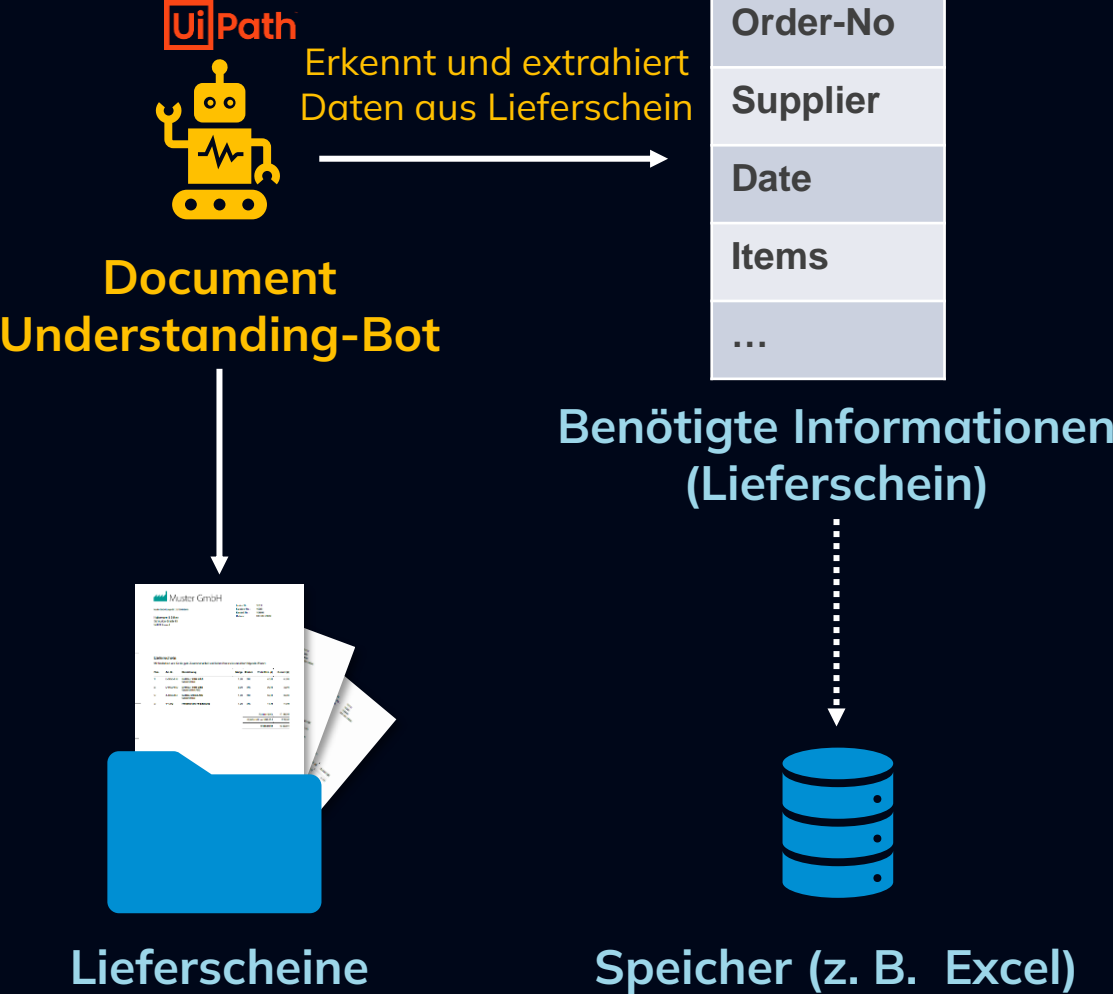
UiPath

Erkennt und extrahiert Daten aus Lieferschein

| Order-No |
|---|
| Supplier |
| Date |
| Items |
| … |

Document Understanding-Bot

Benötigte Informationen (Lieferschein)

Muster GmbH

Lieferscheine

Speicher (z. B. Excel)